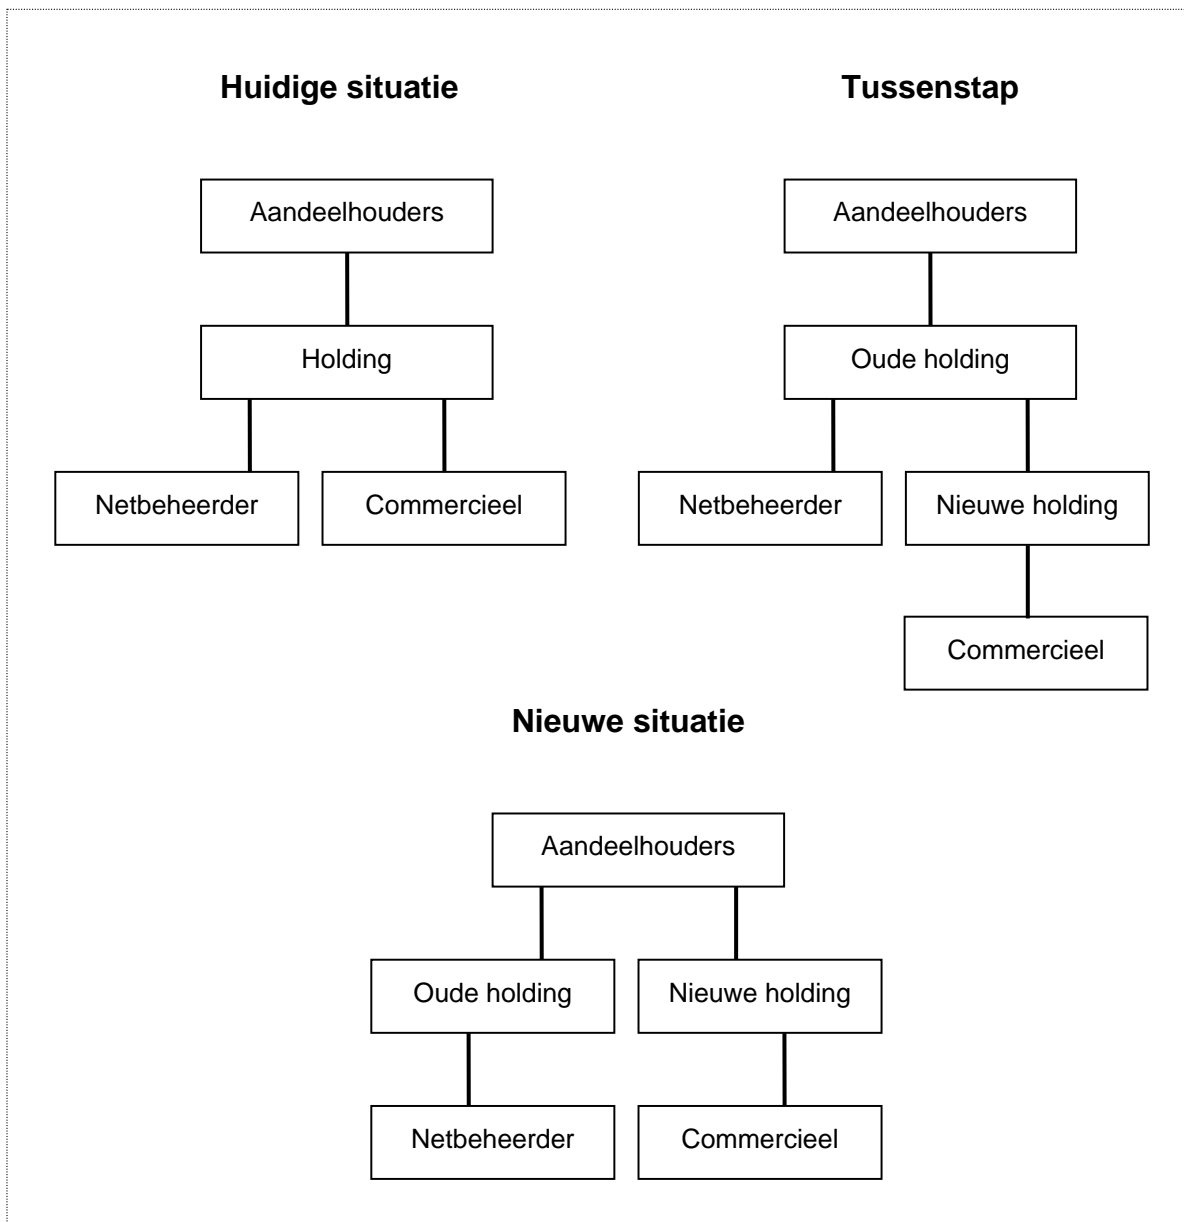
Huidige situatie

Aandeelhouders

Holding

Netbeheerder

Commercieel

Tussenstap

Aandeelhouders

Oude holding

Netbeheerder

Nieuwe holding

Commercieel

Nieuwe situatie

Aandeelhouders

Oude holding

Nieuwe holding

Netbeheerder

Commercieel